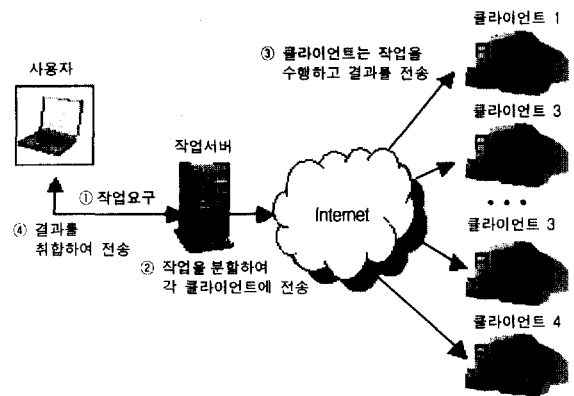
사용자

① 작업요구

④ 결과를 취합하여 전송

작업서버

② 작업을 분할하여 각 클라이언트에 전송

Internet

③ 클라이언트는 작업을 수행하고 결과를 전송

클라이언트 1

클라이언트 3

• • •

클라이언트 3

클라이언트 4